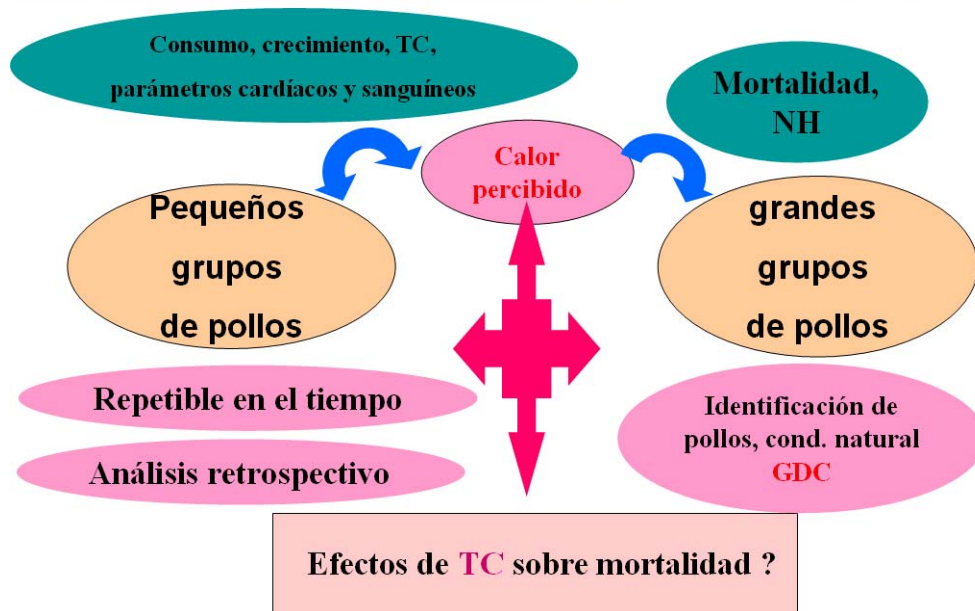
Consumo, crecimiento, TC, parámetros cardíacos y sanguíneos

Mortalidad, NH

Calor percibido

Pequeños grupos de pollos

grandes grupos de pollos

Repetible en el tiempo

Análisis retrospectivo

Identificación de pollos, cond. natural GDC

Efectos de TC sobre mortalidad ?